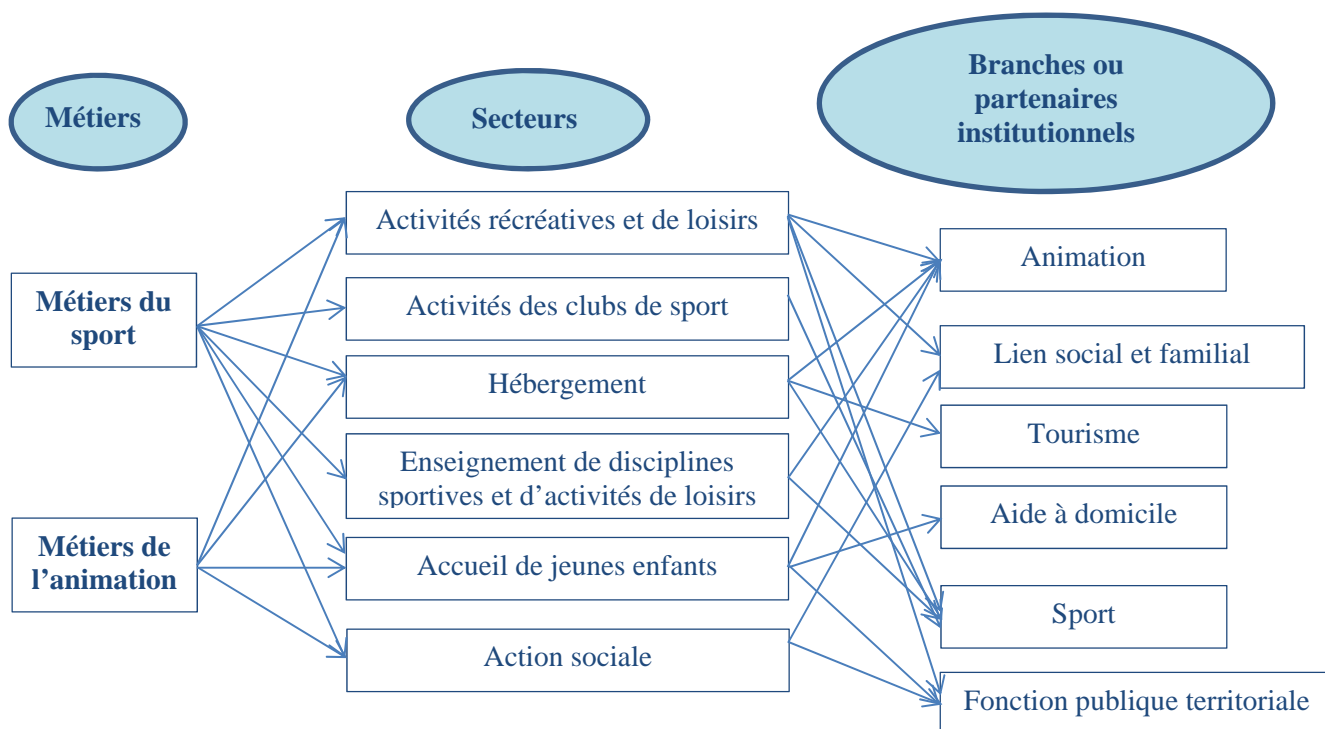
Métiers

Secteurs

Branches ou partenaires institutionnels

Métiers du sport

Métiers de l'animation

Activités récréatives et de loisirs

Activités des clubs de sport

Hébergement

Enseignement de disciplines sportives et d'activités de loisirs

Accueil de jeunes enfants

Action sociale

Animation

Lien social et familial

Tourisme

Aide à domicile

Sport

Fonction publique territoriale